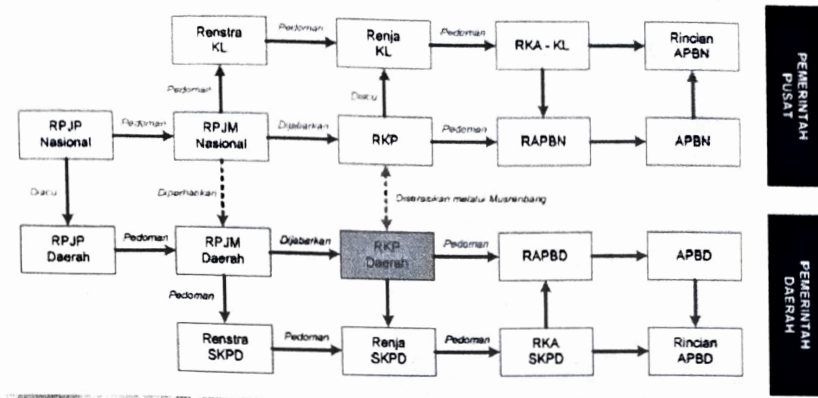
Renstra KL

Pedoman

Renja KL

Pedoman

RKA - KL

Rincian APBN

PEMERINTAH PUSAT

Pedoman

Diacu

RPJP Nasional

Pedoman

RPJM Nasional

Dijabarkan

RKP

Pedoman

RAPBN

APBN

Diacu

Diperhatikan

Diserasikan melalui Musrenbang

RPJP Daerah

Pedoman

RPJM Daerah

Dijabarkan

RKP Daerah

Pedoman

RAPBD

APBD

PEMERINTAH DAERAH

Pedoman

Renstra SKPD

Pedoman

Renja SKPD

Pedoman

RKA SKPD

Rincian APBD